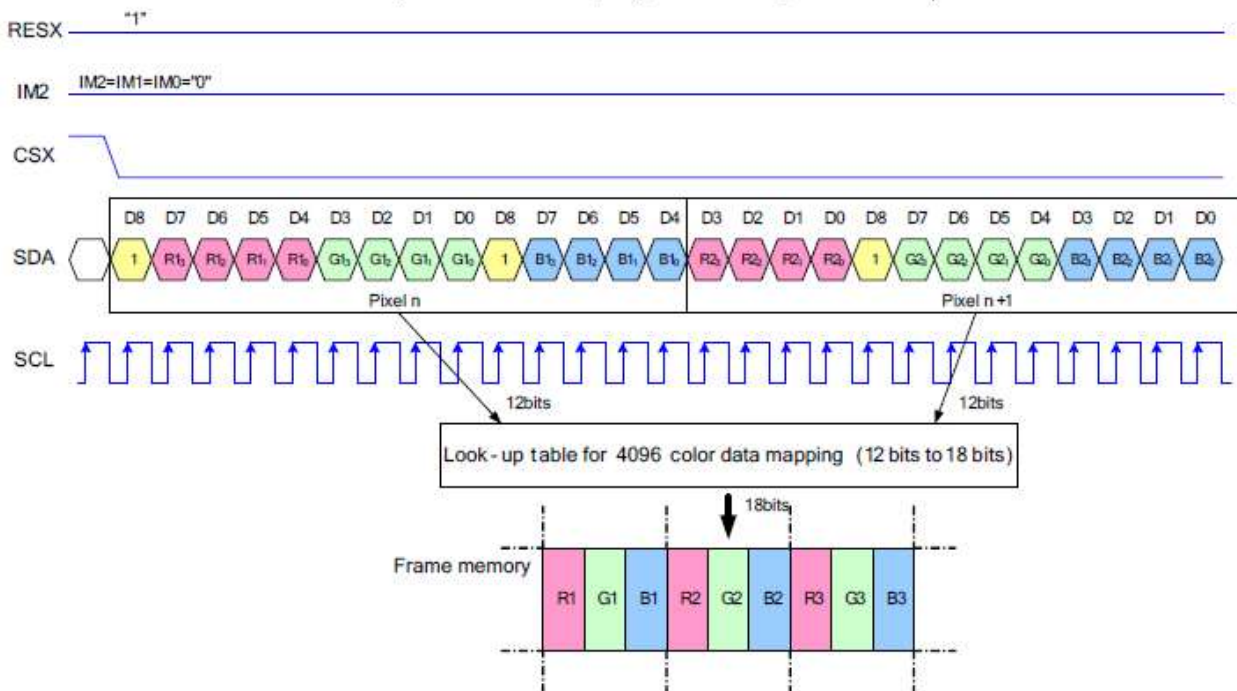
RESX "1"

IM2 IM2=IM1=IM0="0"

CSX

D8 D7 D6 D5 D4 D3 D2 D1 D0 D8 D7 D6 D5 D4 D3 D2 D1 D0 D8 D7 D6 D5 D4 D3 D2 D1 D0

SDA 1 $R1_3$ $R1_2$ $R1_1$ $R1_0$ $G1_3$ $G1_2$ $G1_1$ $G1_0$ 1 $B1_3$ $B1_2$ $B1_1$ $B1_0$ $R2_3$ $R2_2$ $R2_1$ $R2_0$ 1 $G2_3$ $G2_2$ $G2_1$ $G2_0$ $B2_3$ $B2_2$ $B2_1$ $B2_0$

Pixel n

Pixel n +1

SCL

12bits

12bits

Look-up table for 4096 color data mapping (12 bits to 18 bits)

18bits

Frame memory

| R1 | G1 | B1 | R2 | G2 | B2 | R3 | G3 | B3 |
|---|---|---|---|---|---|---|---|---|